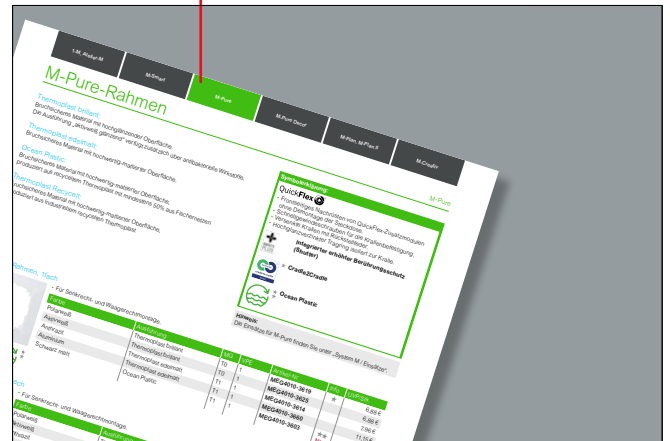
1-M, Atelier-M

M-Smart

M-Pure

M-Pure Decor

M-Plan, M-Plan II

M-Credo

M-Pure-Rahmen

Thermoplast brillant
Bruchsicheres Material mit hochglänzender Oberfläche.
Die Ausführung „Aktivweiß glänzend" verfügt zusätzlich über antibakterielle Wirkstoffe.

Thermoplast edelmatt
Bruchsicheres Material mit hochwertig-matter Oberfläche.

Ocean Plastic
Bruchsicheres Material mit hochwertig-matter Oberfläche,
produziert aus recyceltem Thermoplast mit mindestens 50% aus Fischernetzen

Thermoplast Recycelt
Bruchsicheres Material mit hochwertig-matter Oberfläche,
produziert aus Industriellem recyceltem Thermoplast

M-Pure

Symbolerklärung:
QuickFlex
- Frontseitiges Nachrüsten von QuickFlex-Zusatzmodulen ohne Demontage der Steckdose
- Schraubenlose Montage der Krallenbefestigung
- Schnellmontage durch Rastschrauben für die Krallenbefestigung
- Vereinfachte Montage des Rückstellfeder
- Hochgradig vormontierte Tragringe

Integrierter erhöhter Berührungsschutz (Shutter)

Cradle2Cradle

Ocean Plastic

Hinweis:
Die Einsätze für M-Pure finden Sie unter „System M / Einsätze".

Rahmen, 1fach
- Für Senkrecht- und Waagerechtmontage.

| Farbe | Ausführung | MG | VPE | Artikel-Nr. | PG | LP/Stk. |
|---|---|---|---|---|---|---|
| Polarweiß | Thermoplast brillant | T0 | 1 | MEG4010-3619 | | 6,59 € |
| Aktivweiß | Thermoplast brillant | T0 | 1 | MEG4010-3625 | | 6,59 € |
| Anthrazit | Thermoplast edelmatt | T1 | 1 | MEG4010-3614 | | 7,90 € |
| Aluminium | Thermoplast edelmatt | T1 | 1 | MEG4010-3660 | | 11,55 € |
| Schwarz matt | Ocean Plastic | | | MEG4010-3603 | | |

2fach
- Für Senkrecht- und Waagerechtmontage.

| Farbe | Ausführung |
|---|---|
| Polarweiß | |
| Aktivweiß | |
| Anthrazit | |